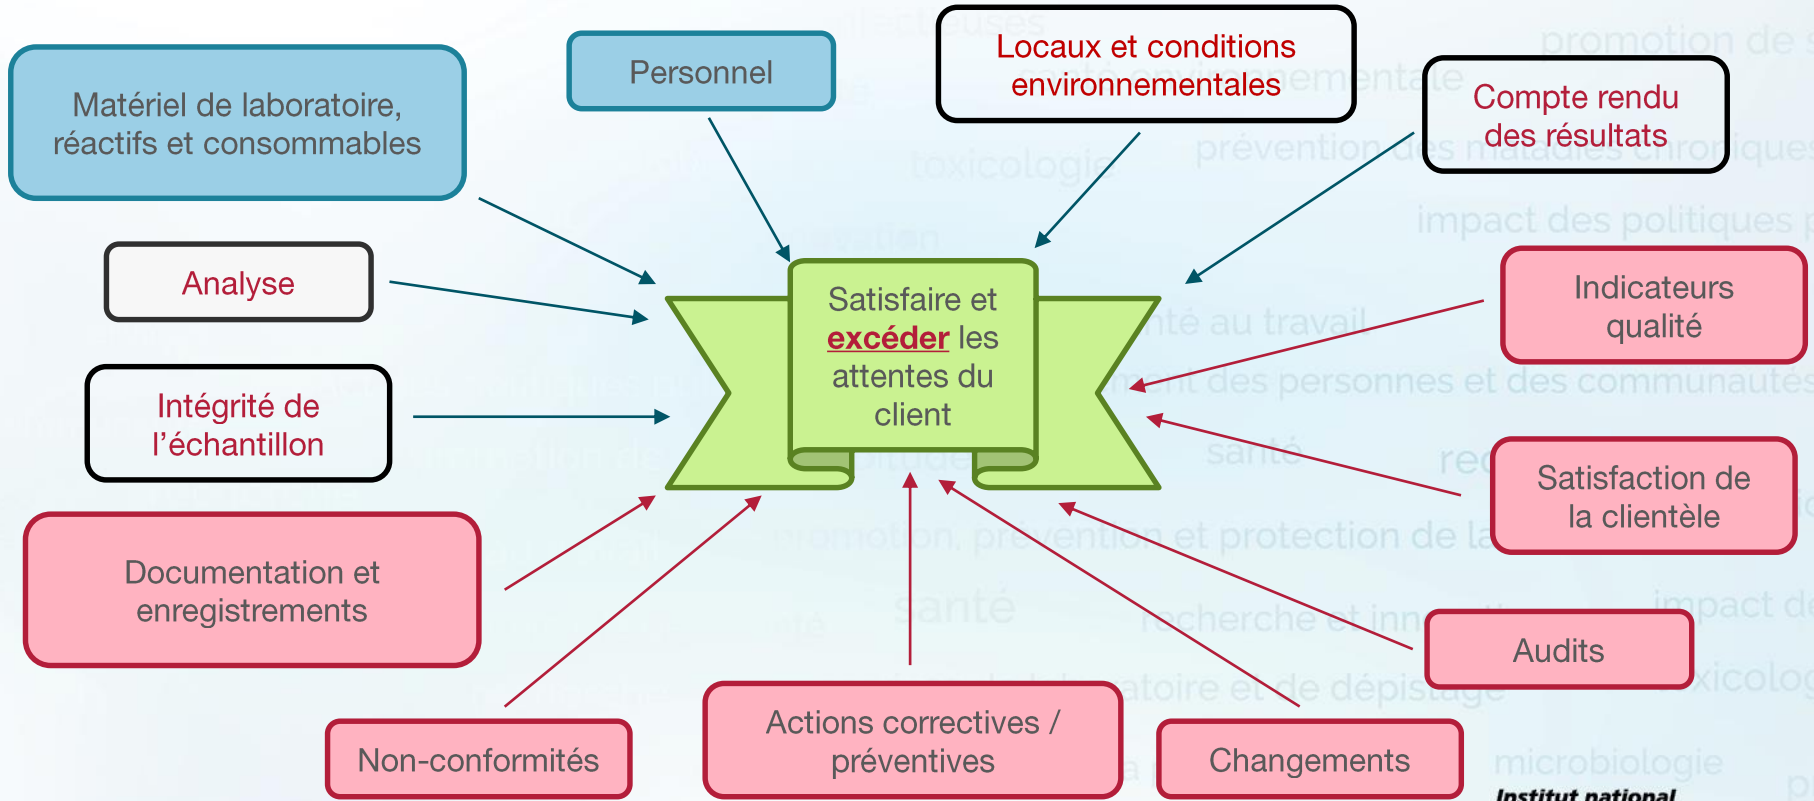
Matériel de laboratoire, réactifs et consommables

Personnel

Locaux et conditions environnementales

Compte rendu des résultats

Analyse

Indicateurs qualité

Intégrité de l'échantillon

Satisfaire et excéder les attentes du client

Satisfaction de la clientèle

Documentation et enregistrements

Audits

Non-conformités

Actions correctives / préventives

Changements

Institut national